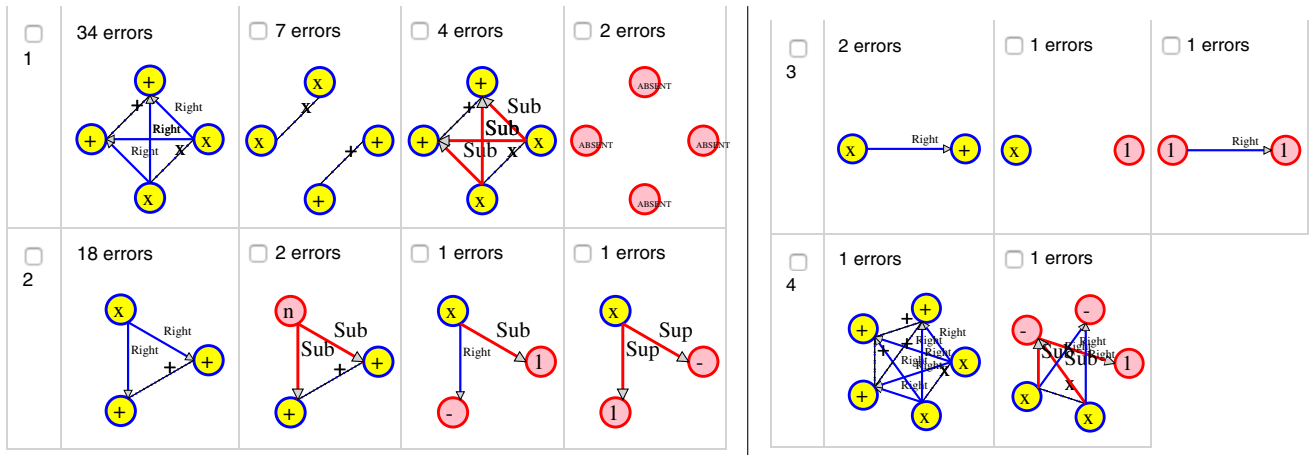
| 1 | 34 errors | 7 errors | 4 errors | 2 errors |
|---|---|---|---|---|
| | + + x x Right Right Right x + | x x + x + + | + + x x Sub Sub Sub x + | ABSENT ABSENT ABSENT ABSENT |
| 2 | 18 errors | 2 errors | 1 errors | 1 errors |
| | x Right Right + + + | n Sub Sub + + + | x Sub Right 1 - | x Sup Sup - 1 |

| 3 | 2 errors | 1 errors | 1 errors |
|---|---|---|---|
| | x Right + | x 1 | 1 Right 1 |
| 4 | 1 errors | 1 errors | |
| | + + + + x x Right Right Right Right Right Right x | - - Sub Sub Right Right x 1 x x | |